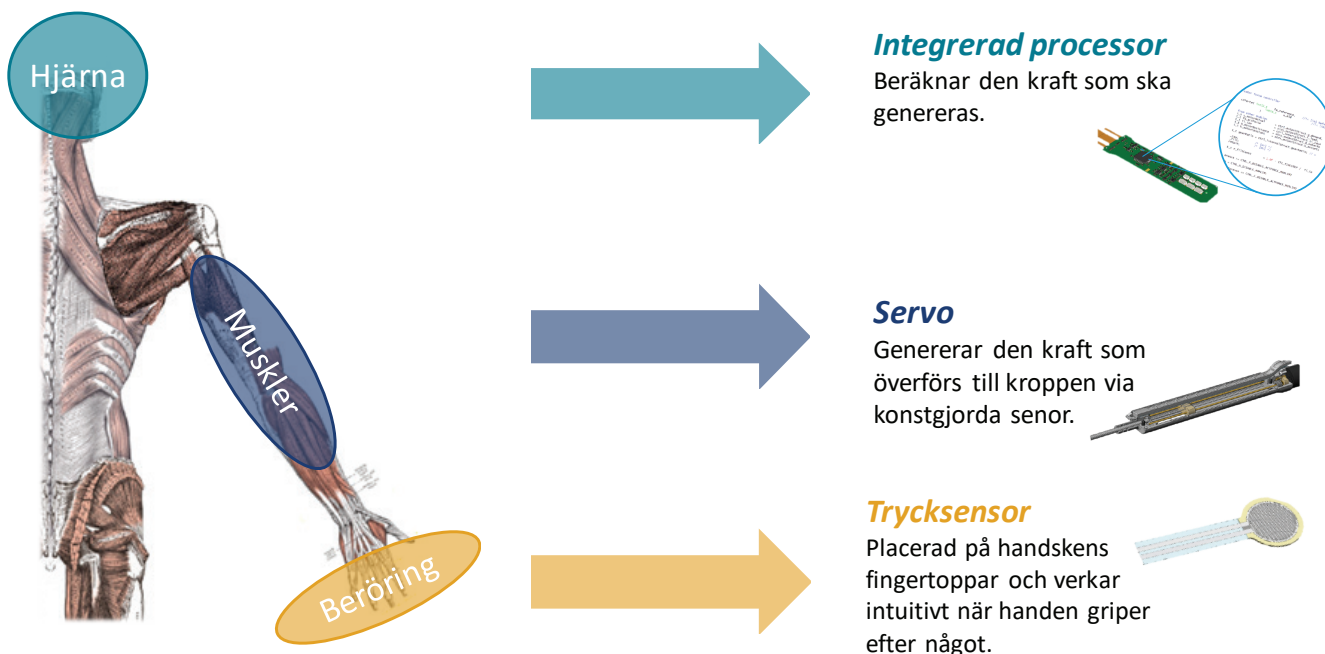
Hjärna

Muskler

Beröring

Integrerad processor
Beräknar den kraft som ska genereras.

Servo
Genererar den kraft som överförs till kroppen via konstgjorda senor.

Trycksensor
Placerad på handskens fingertoppar och verkar intuitivt när handen griper efter något.